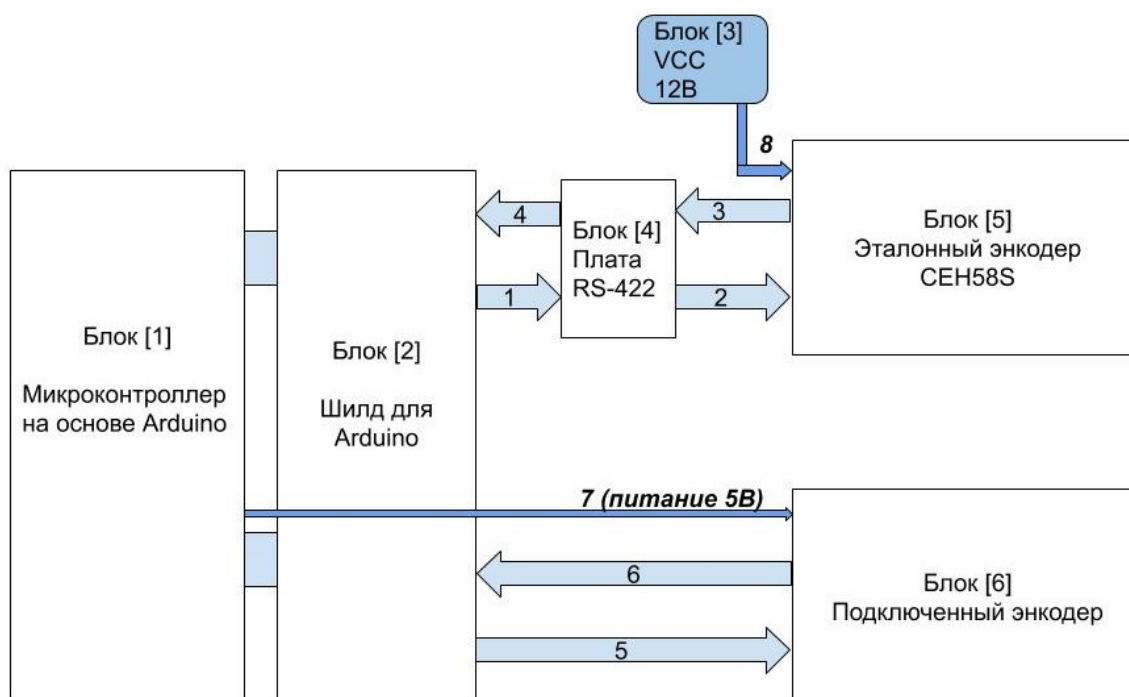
Блок [3]
VCC
12В

8

Блок [5]
Эталонный энкодер
CEH58S

4

3

Блок [4]
Плата
RS-422

1

2

Блок [1]

Микроконтроллер на основе Arduino

Блок [2]

Шилд для Arduino

7 (питание 5В)

6

Блок [6]
Подключенный энкодер

5